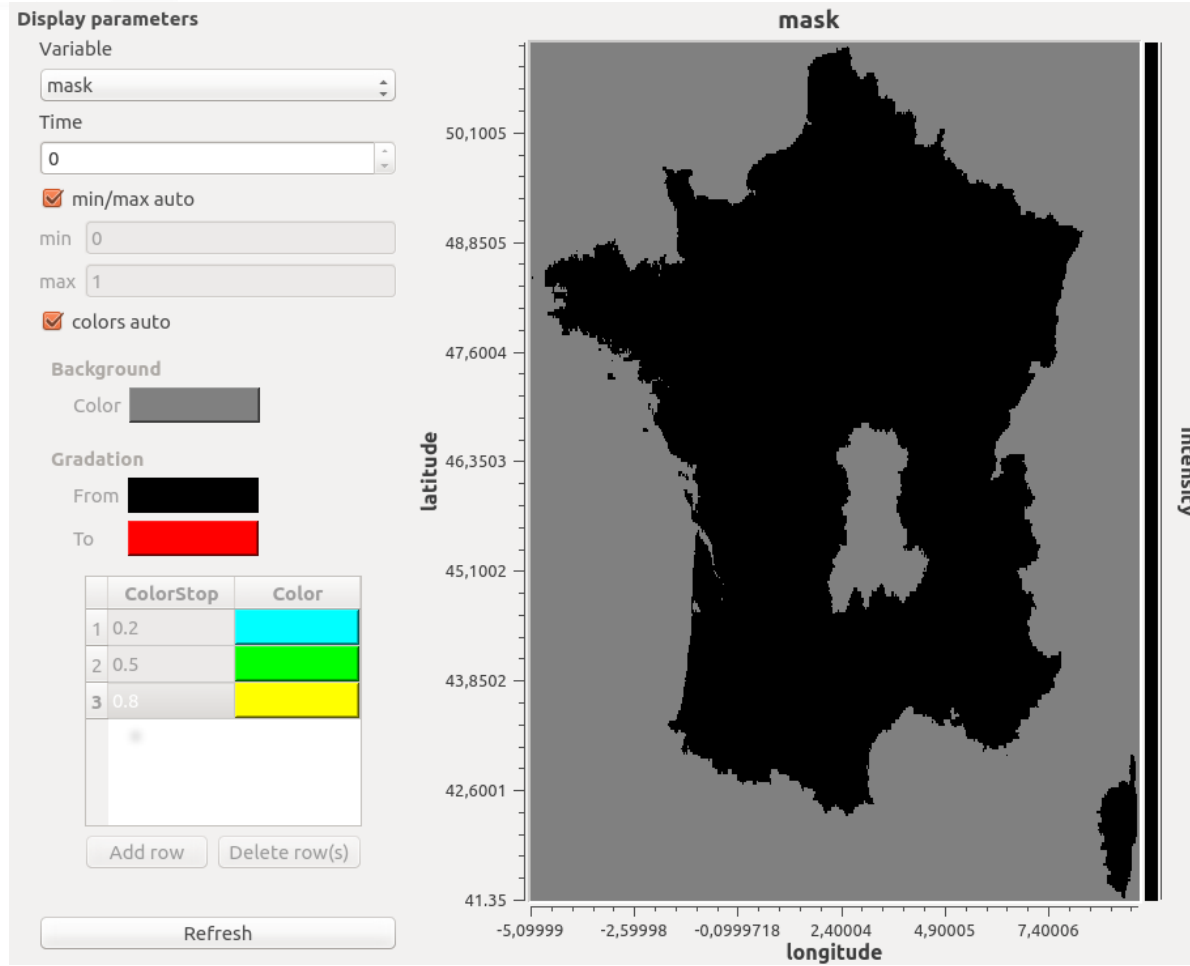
Display parameters

Variable

mask

Time

0

min/max auto

min 0

max 1

colors auto

Background

Color

Gradation

From

To

| | ColorStop | Color |
|---|---|---|
| 1 | 0.2 | |
| 2 | 0.5 | |
| 3 | 0.8 | |

Add row

Delete row(s)

Refresh

mask

latitude

50,1005

48,8505

47,6004

46,3503

45,1002

43,8502

42,6001

41.35

-5,09999

-2,59998

-0,0999718

2,40004

4,90005

7,40006

longitude

Intensity